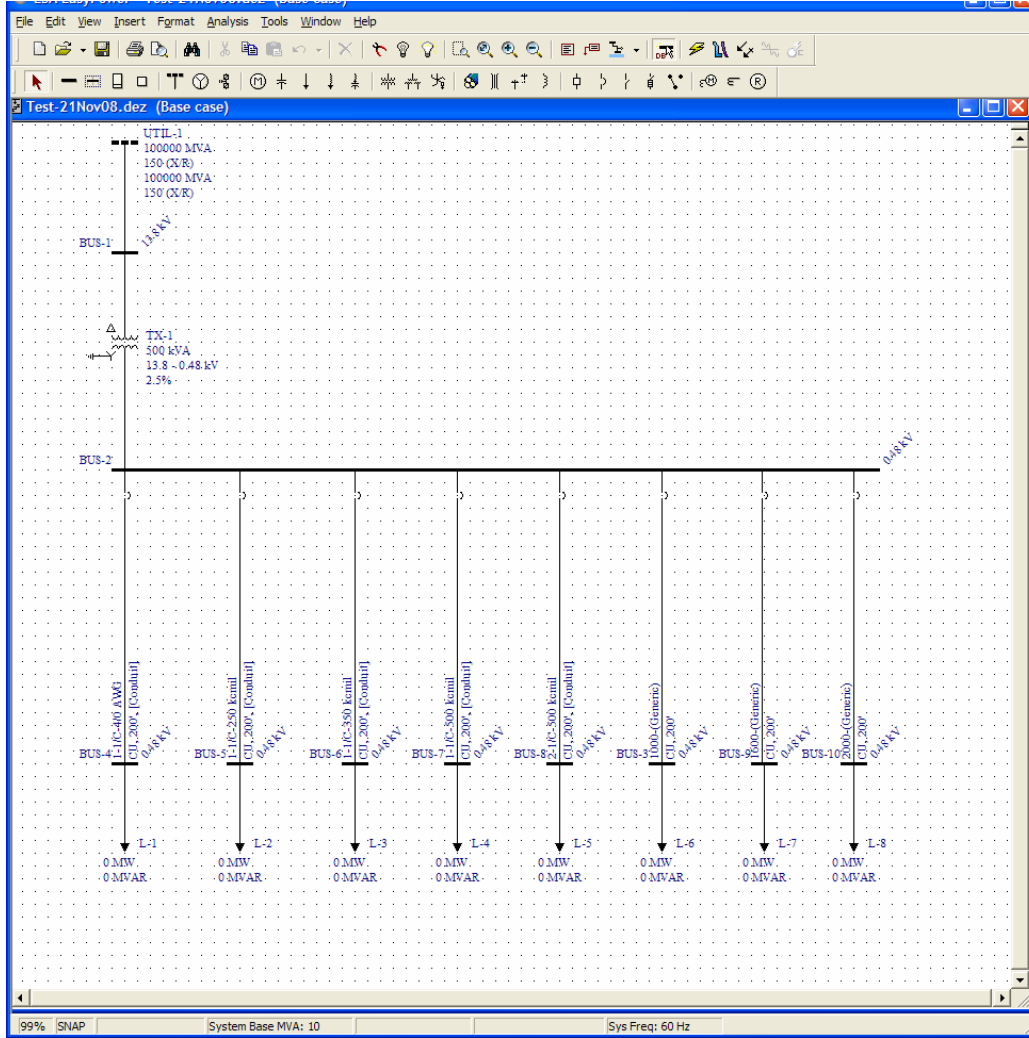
File Edit View Insert Format Analysis Tools Window Help

Test-21Nov08.dez (Base case)

UTIL-1
100000 MVA
150 (X/R)
100000 MVA
150 (X/R)

BUS-1
13.8 kV

TX-1
500 kVA
13.8 - 0.48 kV
2.5%

BUS-2
0.48 kV

BUS-4
1-1/C-400 AWG
CU, 200', [Conduit]
0.48 kV

BUS-5
1-1/C-250 kcmil
CU, 200', [Conduit]
0.48 kV

BUS-6
1-1/C-350 kcmil
CU, 200', [Conduit]
0.48 kV

BUS-7
1-1/C-500 kcmil
CU, 200', [Conduit]
0.48 kV

BUS-8
2-1/C-500 kcmil
CU, 200', [Conduit]
0.48 kV

BUS-3
1000-(Generic)
CU, 200'
0.48 kV

BUS-9
1600-(Generic)
CU, 200'
0.48 kV

BUS-10
2000-(Generic)
CU, 200'
0.48 kV

L-1
0 MW
0 MVAR

L-2
0 MW
0 MVAR

L-3
0 MW
0 MVAR

L-4
0 MW
0 MVAR

L-5
0 MW
0 MVAR

L-6
0 MW
0 MVAR

L-7
0 MW
0 MVAR

L-8
0 MW
0 MVAR

99% SNAP System Base MVA: 10 Sys Freq: 60 Hz